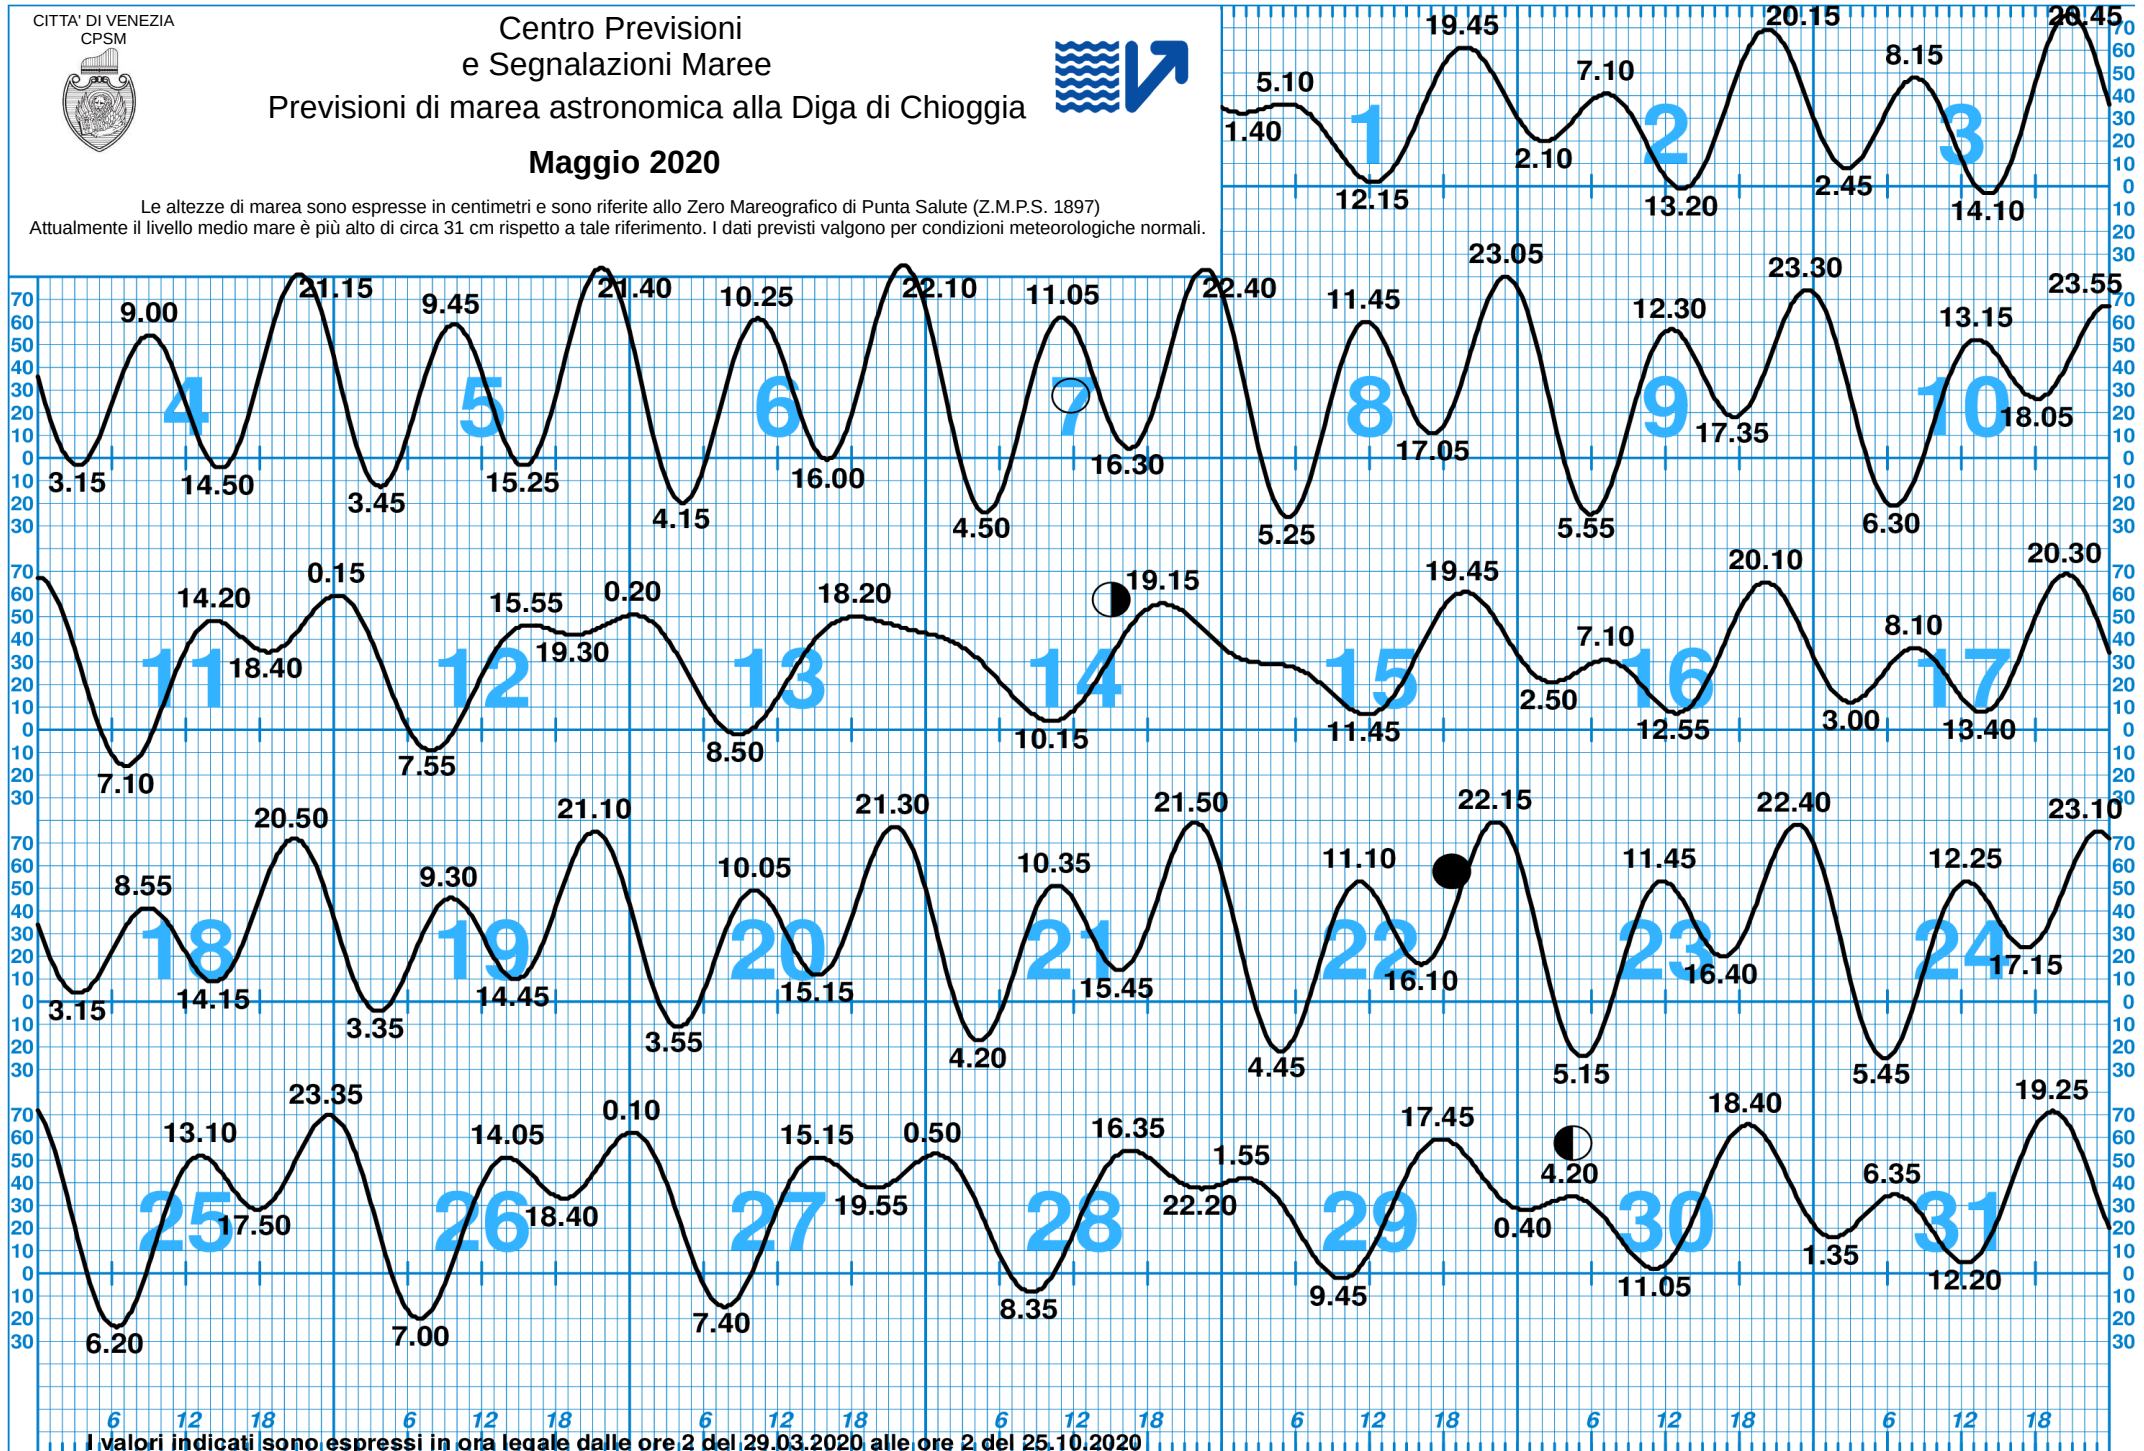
CITTA' DI VENEZIA
CPSM

Centro Previsioni
e Segnalazioni Maree
Previsioni di marea astronomica alla Diga di Chioggia

Maggio 2020

Le altezze di marea sono espresse in centimetri e sono riferite allo Zero Mareografico di Punta Salute (Z.M.P.S. 1897)
Attualmente il livello medio mare è più alto di circa 31 cm rispetto a tale riferimento. I dati previsti valgono per condizioni meteorologiche normali.

1 2 3
1.40 5.10 12.15 19.45 2.10 7.10 13.20 20.15 2.45 8.15 14.10 20.45

4 5 6 7 8 9 10
3.15 9.00 14.50 21.15 3.45 9.45 15.25 21.40 4.15 10.25 16.00 22.10 4.50 11.05 16.30 22.40 5.25 11.45 17.05 23.05 5.55 12.30 17.35 23.30 6.30 13.15 18.05 23.55

11 12 13 14 15 16 17
7.10 14.20 18.40 0.15 7.55 15.55 19.30 0.20 8.50 18.20 10.15 19.15 11.45 19.45 2.50 7.10 12.55 20.10 3.00 8.10 13.40 20.30

18 19 20 21 22 23 24
3.15 8.55 14.15 20.50 3.35 9.30 14.45 21.10 3.55 10.05 15.15 21.30 4.20 10.35 15.45 21.50 4.45 11.10 16.10 22.15 5.15 11.45 16.40 22.40 5.45 12.25 17.15 23.10

25 26 27 28 29 30 31
6.20 13.10 17.50 23.35 7.00 14.05 18.40 0.10 7.40 15.15 19.55 0.50 8.35 16.35 22.20 1.55 9.45 17.45 0.40 4.20 11.05 18.40 1.35 6.35 12.20 19.25

70 60 50 40 30 20 10 0 10 20 30

6 12 18 6 12 18 6 12 18 6 12 18 6 12 18 6 12 18 6 12 18

I valori indicati sono espressi in ora legale dalle ore 2 del 29.03.2020 alle ore 2 del 25.10.2020